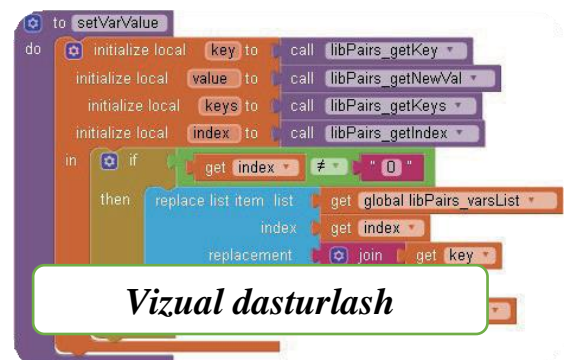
to setVarValue
do initialize local key to call libPairs_getKey
initialize local value to call libPairs_getNewVal
initialize local keys to call libPairs_getKeys
initialize local index to call libPairs_getIndex
in if get index ≠ " 0 "
then replace list item list get global libPairs_varsList
index get index
replacement join get key

Vizual dasturlash